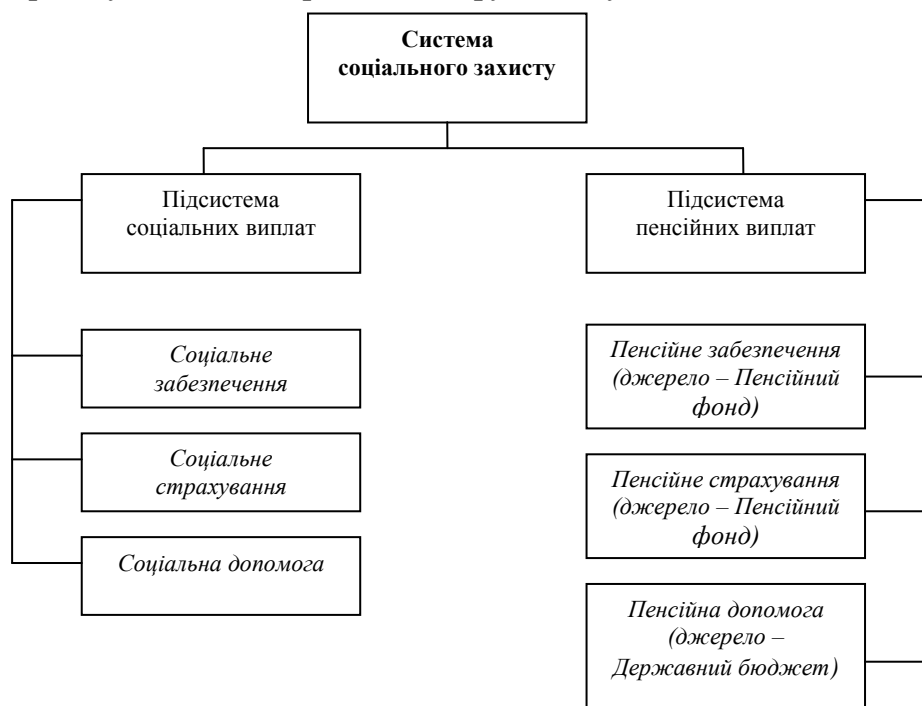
Система соціального захисту

Підсистема соціальних виплат

Підсистема пенсійних виплат

Соціальне забезпечення

Соціальне страхування

Соціальна допомога

Пенсійне забезпечення (джерело – Пенсійний фонд)

Пенсійне страхування (джерело – Пенсійний фонд)

Пенсійна допомога (джерело – Державний бюджет)